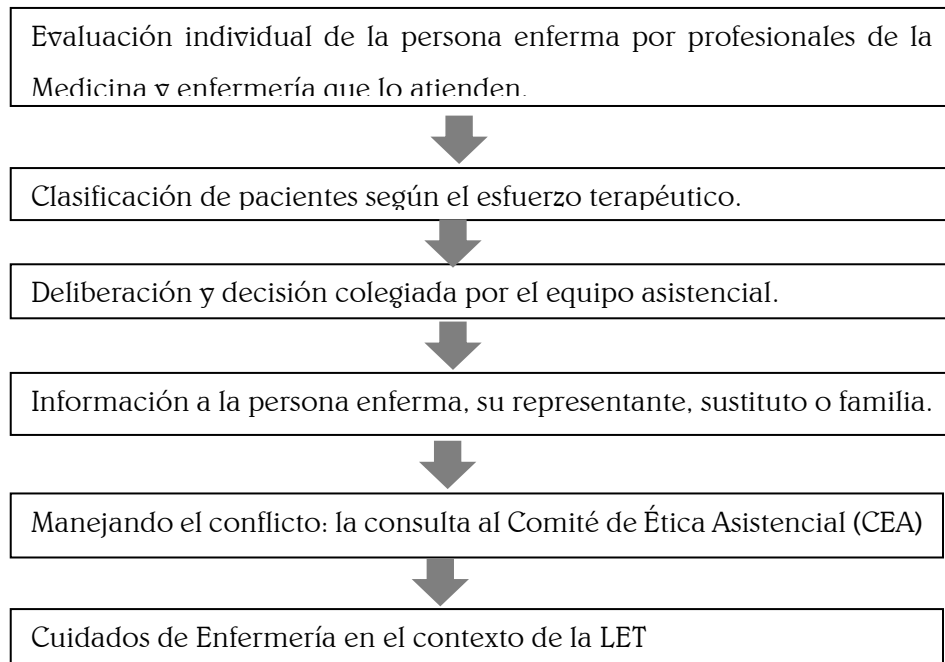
Evaluación individual de la persona enferma por profesionales de la Medicina y enfermería que lo atienden.

Clasificación de pacientes según el esfuerzo terapéutico.

Deliberación y decisión colegiada por el equipo asistencial.

Información a la persona enferma, su representante, sustituto o familia.

Manejando el conflicto: la consulta al Comité de Ética Asistencial (CEA)

Cuidados de Enfermería en el contexto de la LET